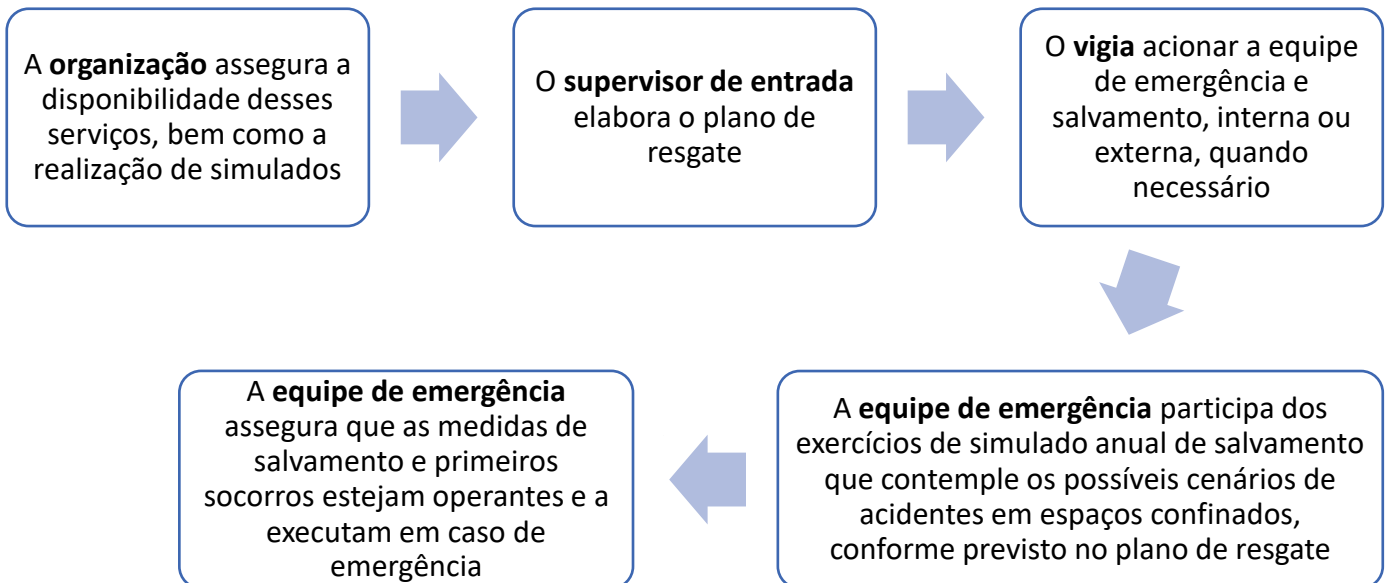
A **organização** assegura a disponibilidade desses serviços, bem como a realização de simulados

O **supervisor de entrada** elabora o plano de resgate

O **vigia** acionar a equipe de emergência e salvamento, interna ou externa, quando necessário

A **equipe de emergência** participa dos exercícios de simulado anual de salvamento que contemple os possíveis cenários de acidentes em espaços confinados, conforme previsto no plano de resgate

A **equipe de emergência** assegura que as medidas de salvamento e primeiros socorros estejam operantes e a executam em caso de emergência